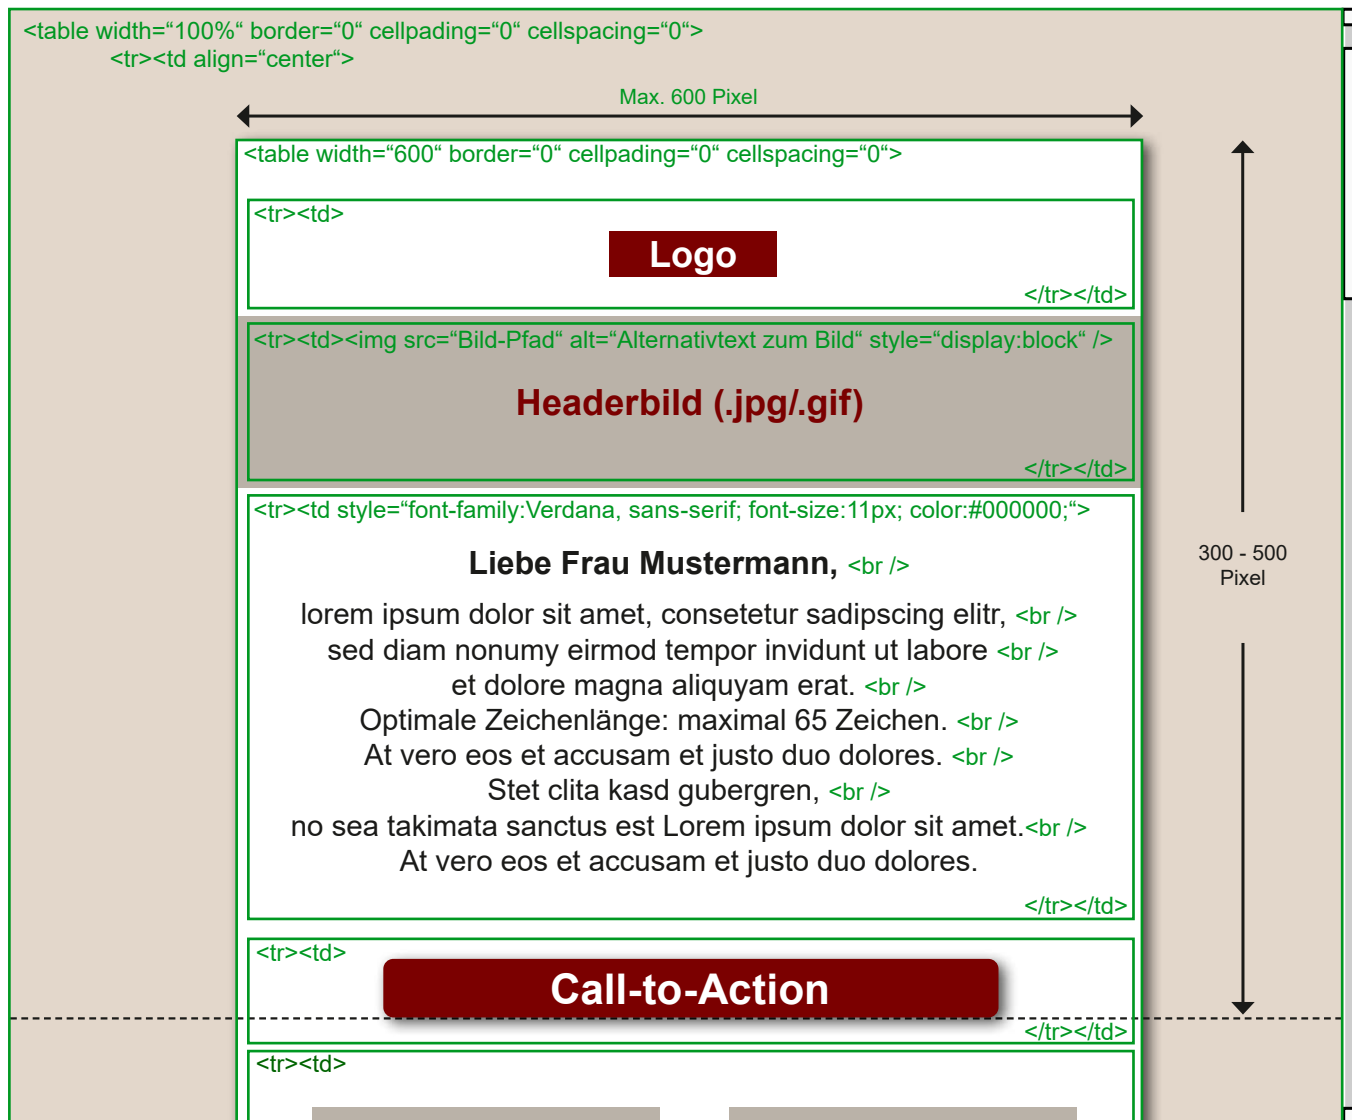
<table width=“100%“ border=“0“ cellpading=“0“ cellspacing=“0“>
<tr><td align=“center“>

Max. 600 Pixel

<table width=“600“ border=“0“ cellpading=“0“ cellspacing=“0“>

<tr><td>

Logo

</tr></td>

<tr><td><img src=“Bild-Pfad“ alt=“Alternativtext zum Bild“ style=“display:block“ />

Headerbild (.jpg/.gif)

</tr></td>

<tr><td style=“font-family:Verdana, sans-serif; font-size:11px; color:#000000;“>

Liebe Frau Mustermann, <br />

lorem ipsum dolor sit amet, consetetur sadipscing elitr, <br />
sed diam nonumy eirmod tempor invidunt ut labore <br />
et dolore magna aliquyam erat. <br />
Optimale Zeichenlänge: maximal 65 Zeichen. <br />
At vero eos et accusam et justo duo dolores. <br />
Stet clita kasd gubergren, <br />
no sea takimata sanctus est Lorem ipsum dolor sit amet.<br />
At vero eos et accusam et justo duo dolores.

</tr></td>

300 - 500 Pixel

<tr><td>

Call-to-Action

</tr></td>

<tr><td>